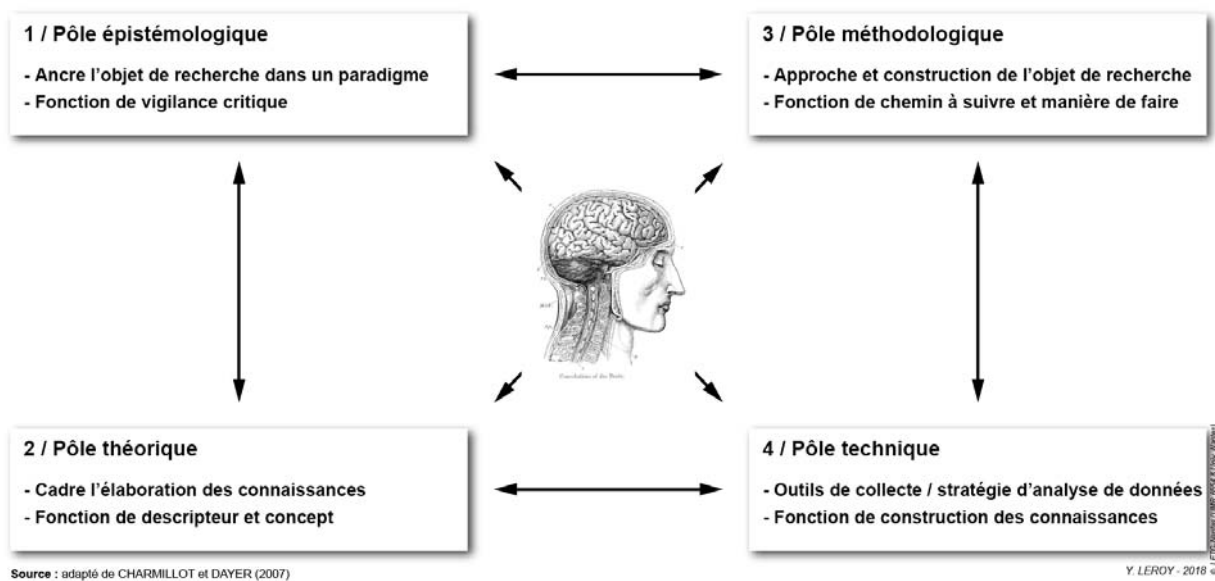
1 / Pôle épistémologique

- Ancre l'objet de recherche dans un paradigme
- Fonction de vigilance critique

3 / Pôle méthodologique

- Approche et construction de l'objet de recherche
- Fonction de chemin à suivre et manière de faire

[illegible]

2 / Pôle théorique

- Cadre l'élaboration des connaissances
- Fonction de descripteur et concept

4 / Pôle technique

- Outils de collecte / stratégie d'analyse de données
- Fonction de construction des connaissances

Source : adapté de CHARMILLOT et DAYER (2007)

Y. LEROY - 2018

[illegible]